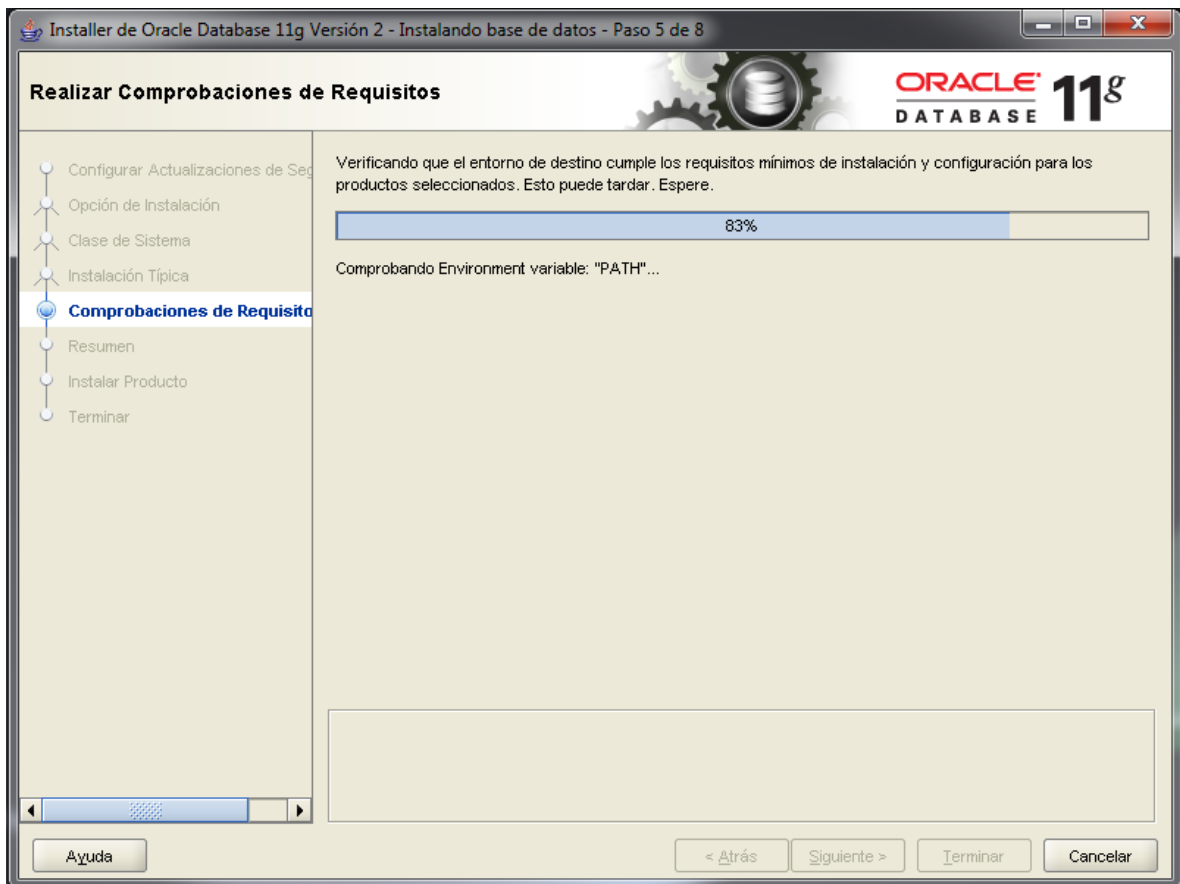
Installer de Oracle Database 11g Versión 2 - Instalando base de datos - Paso 5 de 8

Realizar Comprobaciones de Requisitos

ORACLE DATABASE 11g

Configurar Actualizaciones de Seg
Opción de Instalación
Clase de Sistema
Instalación Típica
Comprobaciones de Requisito
Resumen
Instalar Producto
Terminar

Verificando que el entorno de destino cumple los requisitos mínimos de instalación y configuración para los productos seleccionados. Esto puede tardar. Espere.

83%

Comprobando Environment variable: "PATH"...

Ayuda

< Atrás

Siguiente >

Terminar

Cancelar